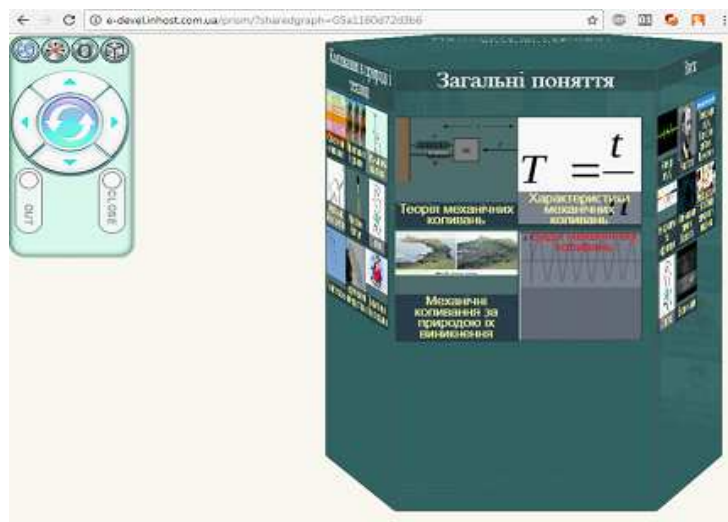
e-devel.inhost.com.ua/prism/?sharedgraph=05a1160d72d3b6

OUT

CLOSE

Коливання в природі і техніці

Загальні поняття

$T = \frac{t}{}$

Теорія механічних коливань

Характеристики механічних коливань

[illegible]

Механічні коливання за природою їх виникнення

Тест